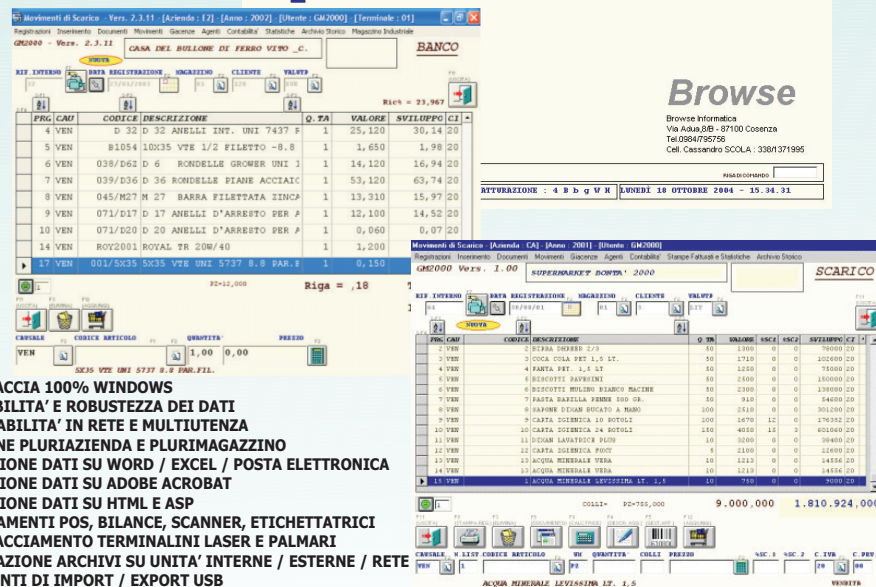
Movimenti di Scarico - Vers. 2.3.11 - [Azienda : E2] - [Anno : 2002] - [Utente : GM2000] - [Terminale : 01]
Registrazioni Inserimento Documenti Movimenti Giacenze Agenti Contabilita' Statistiche Archivio Storico Magazzino Industriale
GM2000 - Vers. 2.3.11 CASA DEL BULLONE DI FERRO VITO _C. BANCO
NUOVA
RIF. INTERNO DATA REGISTRAZIONE MAGAZZINO CLIENTE VALUTA
Ric% = 23,967

| | PRG | CAU | CODICE | DESCRIZIONE | Q.TA | VALORE | SVILUPPO | CI |
|---|---|---|---|---|---|---|---|---|
| | 4 | VEN | D 32 | D 32 ANELLI INT. UNI 7437 F | 1 | 25,120 | 30,14 | 20 |
| | 5 | VEN | B1054 | 10X35 VTE 1/2 FILETTO -8.8 | 1 | 1,650 | 1,98 | 20 |
| | 6 | VEN | 038/D62 | D 6 RONDELLE GROWER UNI 1 | 1 | 14,120 | 16,94 | 20 |
| | 7 | VEN | 039/D36 | D 36 RONDELLE PIANE ACCIAIC | 1 | 53,120 | 63,74 | 20 |
| | 8 | VEN | 045/M27 | M 27 BARRA FILETTATA ZINCA | 1 | 13,310 | 15,97 | 20 |
| | 9 | VEN | 071/D17 | D 17 ANELLI D'ARRESTO PER A | 1 | 12,100 | 14,52 | 20 |
| | 10 | VEN | 071/D20 | D 20 ANELLI D'ARRESTO PER A | 1 | 0,060 | 0,07 | 20 |
| | 14 | VEN | ROY2001 | ROYAL TR 20W/40 | 1 | 1,200 | | |
| ▸ | 17 | VEN | 001/5X35 | 5X35 VTE UNI 5737 8.8 PAR.E | 1 | 0,150 | | |

PZ=12,000 Riga = ,18
CAUSALE CODICE ARTICOLO QUANTITA' PREZZO
VEN 1,00 0,00
5X35 VTE UNI 5737 8.8 PAR.FIL.

ACCIA 100% WINDOWS
BILITA' E ROBUSTEZZA DEI DATI
ABILITA' IN RETE E MULTIUTENZA
NE PLURIAZIENDA E PLURIMAGAZZINO
IONE DATI SU WORD / EXCEL / POSTA ELETTRONICA
IONE DATI SU ADOBE ACROBAT
IONE DATI SU HTML E ASP
AMENTI POS, BILANCE, SCANNER, ETICHETTATRICI
ACCIAMENTO TERMINALINI LASER E PALMARI
AZIONE ARCHIVI SU UNITA' INTERNE / ESTERNE / RETE
NTI DI IMPORT / EXPORT USB

Browse
Browse Informatica
Via Adua,8/B - 87100 Cosenza
Tel.0984/795756
Cell. Cassandro SCOLA : 338/1371995
RATTURAZIONE : 4 B b g W H LUNEDI 18 OTTOBRE 2004 - 15.34.31

Movimenti di Scarico - [Azienda : CA] - [Anno : 2001] - [Utente : GM2000]
Registrazioni Inserimento Documenti Movimenti Giacenze Agenti Contabilita' Stampe Fatturati e Statistiche Archivio Storico
GM2000 Vers. 1.00 SUPERMARKET BONTA' 2000 SCARICO
RIF. INTERNO DATA REGISTRAZIONE MAGAZZINO CLIENTE VALUTA
NUOVA

| | PRG | CAU | CODICE | DESCRIZIONE | Q.TA | VALORE | %SC1 | %SC2 | SVILUPPO | CI |
|---|---|---|---|---|---|---|---|---|---|---|
| | 2 | VEN | | BIRRA DREHER 2/3 | 50 | 1300 | 0 | 0 | 78000 | 20 |
| | 3 | VEN | | COCA COLA PET 1,5 LT. | 50 | 1710 | 0 | 0 | 102600 | 20 |
| | 4 | VEN | | FANTA PET. 1,5 LT | 50 | 1250 | 0 | 0 | 75000 | 20 |
| | 5 | VEN | | BISCOTTI PAVESINI | 50 | 2500 | 0 | 0 | 150000 | 20 |
| | 6 | VEN | | BISCOTTI MULINO BIANCO MACINE | 50 | 2300 | 0 | 0 | 138000 | 20 |
| | 7 | VEN | | PASTA BARILLA PENNE 500 GR. | 50 | 910 | 0 | 0 | 54600 | 20 |
| | 8 | VEN | | SAPONE DIXAN BUCATO A MANO | 100 | 2510 | 0 | 0 | 301200 | 20 |
| | 9 | VEN | | CARTA IGIENICA 10 ROTOLI | 100 | 1670 | 12 | 0 | 176352 | 20 |
| | 10 | VEN | | CARTA IGIENICA 24 ROTOLI | 130 | 4050 | 15 | 0 | 601060 | 20 |
| | 11 | VEN | | DIXAN LAVATRICE PLUS | 10 | 3200 | 0 | 0 | 38400 | 20 |
| | 12 | VEN | | CARTA IGIENICA FOXY | 5 | 2100 | 0 | 0 | 12600 | 20 |
| | 13 | VEN | | ACQUA MINERALE VERA | 10 | 1213 | 0 | 0 | 14556 | 20 |
| | 14 | VEN | | ACQUA MINERALE VERA | 10 | 1213 | 0 | 0 | 14556 | 20 |
| ▸ | 15 | VEN | 1 | ACQUA MINERALE LEVISSIMA LT. 1,5 | 10 | 750 | 0 | 0 | 9000 | 20 |

COLLI= PZ=755,000 9.000,000 1.810.924,000
CAUSALE N.LIST CODICE ARTICOLO UM QUANTITA' COLLI PREZZO %SC.1 %SC.2 C.IVA C.PRV.
VEN 1 20 00
ACQUA MINERALE LEVISSIMA LT. 1,5 VENDITA